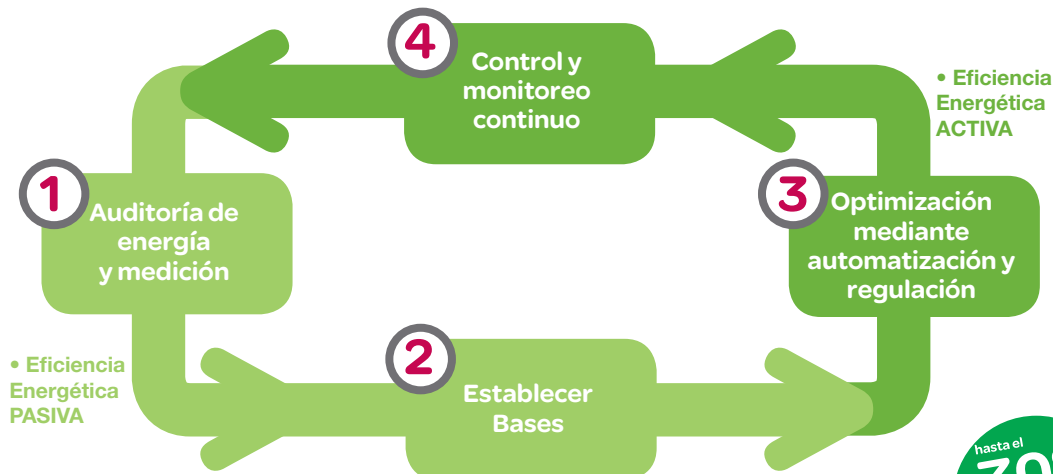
4
Control y monitoreo continuo

• Eficiencia Energética ACTIVA

1
Auditoría de energía y medición

3
Optimización mediante automatización y regulación

• Eficiencia Energética PASIVA

2
Establecer Bases

hasta el
30